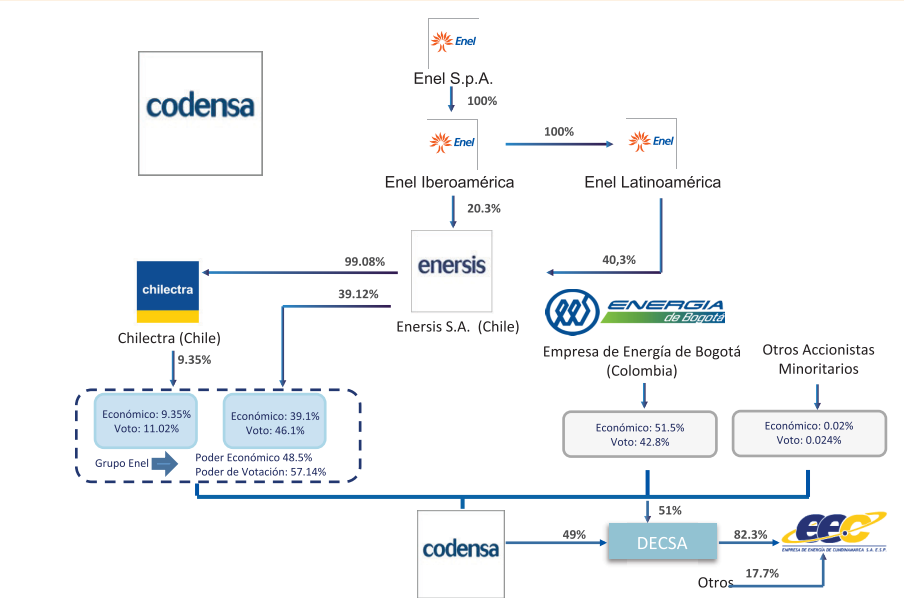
codensa

Enel

Enel S.p.A.

100%

Enel

Enel Iberoamérica

100%

Enel

Enel Latinoamérica

20.3%

enersis

Enersis S.A. (Chile)

99.08%

39.12%

40,3%

chilectra

Chilectra (Chile)

9.35%

ENERGIA de Bogotá

Empresa de Energía de Bogotá (Colombia)

Otros Accionistas Minoritarios

Económico: 9.35%
Voto: 11.02%

Económico: 39.1%
Voto: 46.1%

Grupo Enel

Poder Económico 48.5%
Poder de Votación: 57.14%

Económico: 51.5%
Voto: 42.8%

Económico: 0.02%
Voto: 0.024%

51%

codensa

49%

DECSA

82.3%

EEC
EMPRESA DE ENERGÍA DE CUNDINAMARCA S.A. E.S.P.

Otros

17.7%